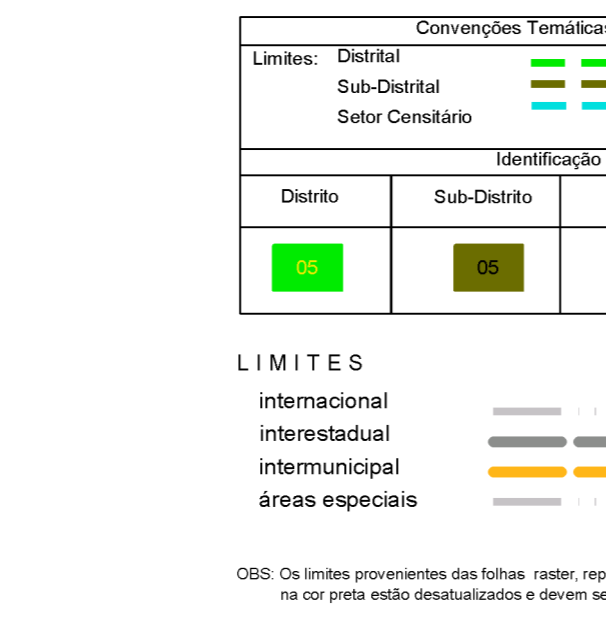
Convenções Temáticas

Limites: Distrital
Sub-Distrital
Setor Censitário

Identificação

| Distrito | Sub-Distrito |
|---|---|
| 05 | 05 |

LIMITES
internacional
interestadual
intermunicipal
áreas especiais

OBS: Os limites provenientes das folhas raster, rep
na cor preta estão desatualizados e devem se